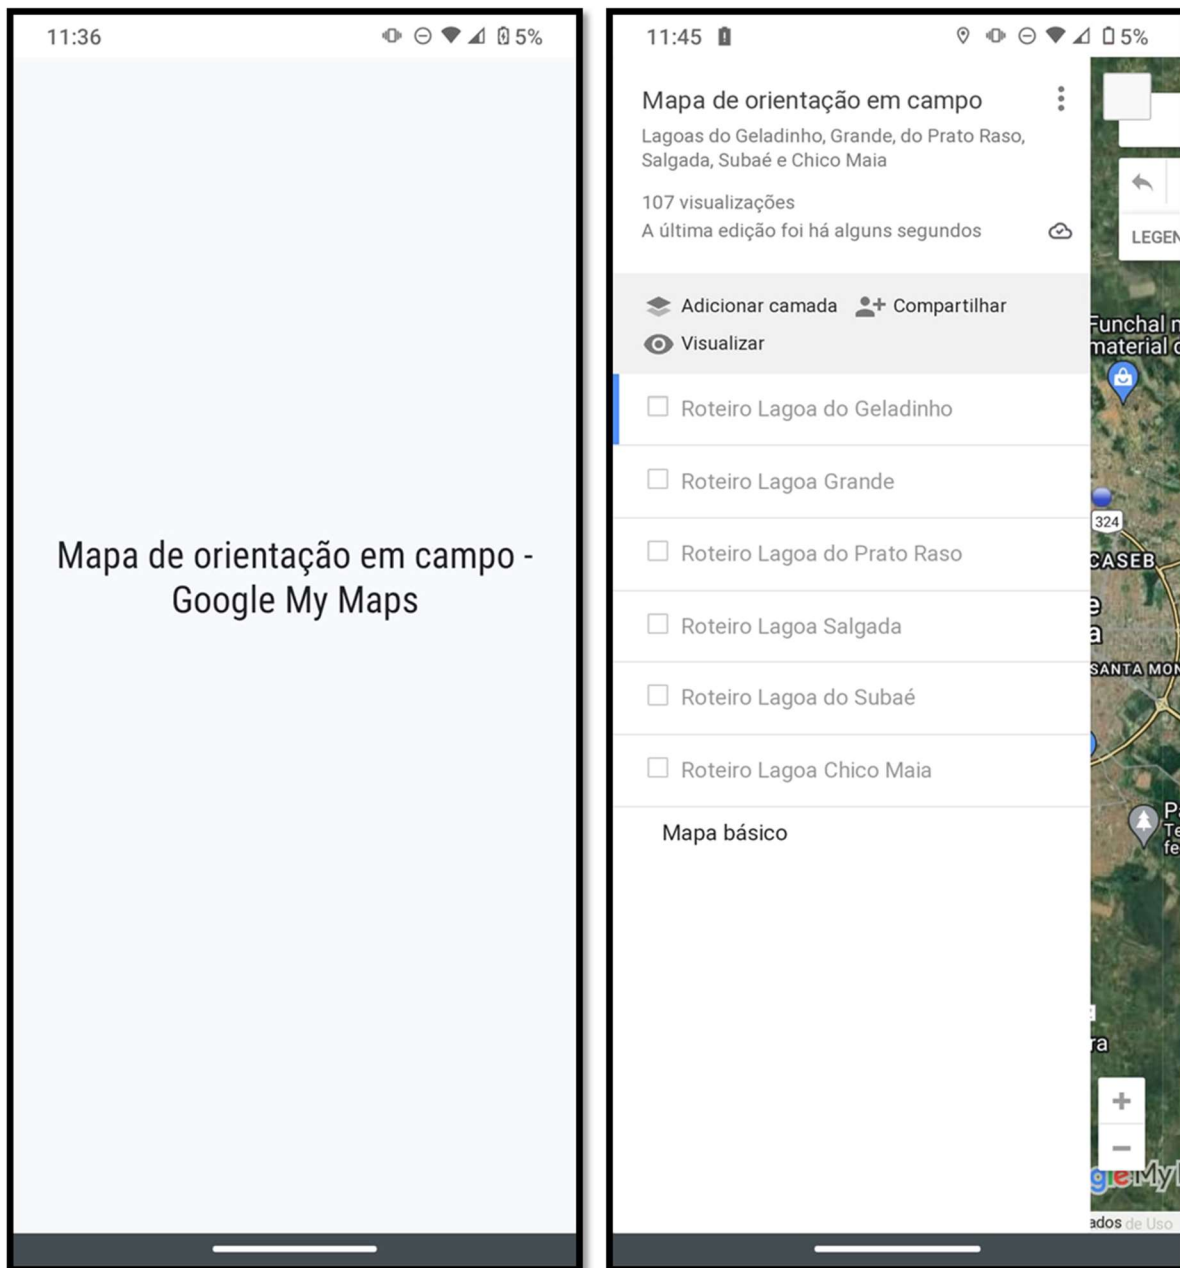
11:36 5%

Mapa de orientação em campo - Google My Maps

11:45 5%

Mapa de orientação em campo

Lagoas do Geladinho, Grande, do Prato Raso, Salgada, Subaé e Chico Maia

107 visualizações

A última edição foi há alguns segundos

Adicionar camada

Compartilhar

Visualizar

Roteiro Lagoa do Geladinho

Roteiro Lagoa Grande

Roteiro Lagoa do Prato Raso

Roteiro Lagoa Salgada

Roteiro Lagoa do Subaé

Roteiro Lagoa Chico Maia

Mapa básico

LEGEN

Funchal m
material c

324

CASEB

e
a

SANTA MON

Pa
Te
fe

ra

+
−

gle My

ados de Uso